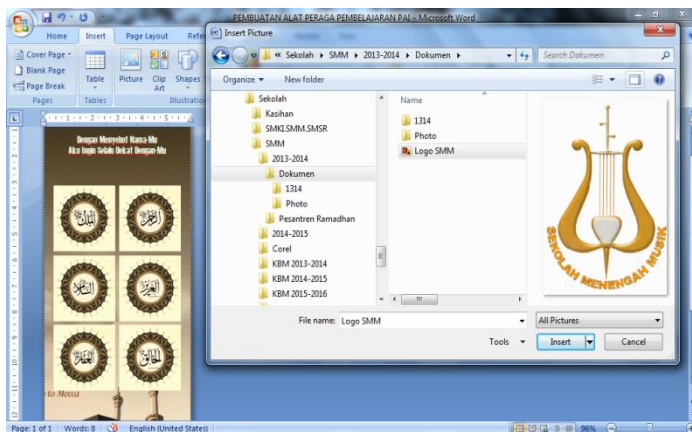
PEMBUATAN ALAT PERAGA PEMBELAJARAN PAI - Microsoft Word

Home Insert Page Layout Refe

Cover Page
Blank Page
Page Break
Pages
Table
Tables
Picture Clip Art Shapes
Illustratio

Dengan Menyebut Nama-Mu
Aku Ingin Selalu Dekat Dengan-Mu

to Mecca

Insert Picture

« Sekolah ▸ SMM ▸ 2013-2014 ▸ Dokumen ▸

Search Dokumen

Organize ▾ New folder

Sekolah
Kasihan
SMKI.SMM.SMSR
SMM
2013-2014
Dokumen
1314
Photo
Pesantren Ramadhan
2014-2015
Corel
KBM 2013-2014
KBM 2014-2015
KBM 2015-2016

Name
1314
Photo
Logo SMM

SEKOLAH MENENGAH MUSIK

File name: Logo SMM
All Pictures
Tools ▾
Insert
Cancel

Page: 1 of 1 Words: 8 English (United States) 96%